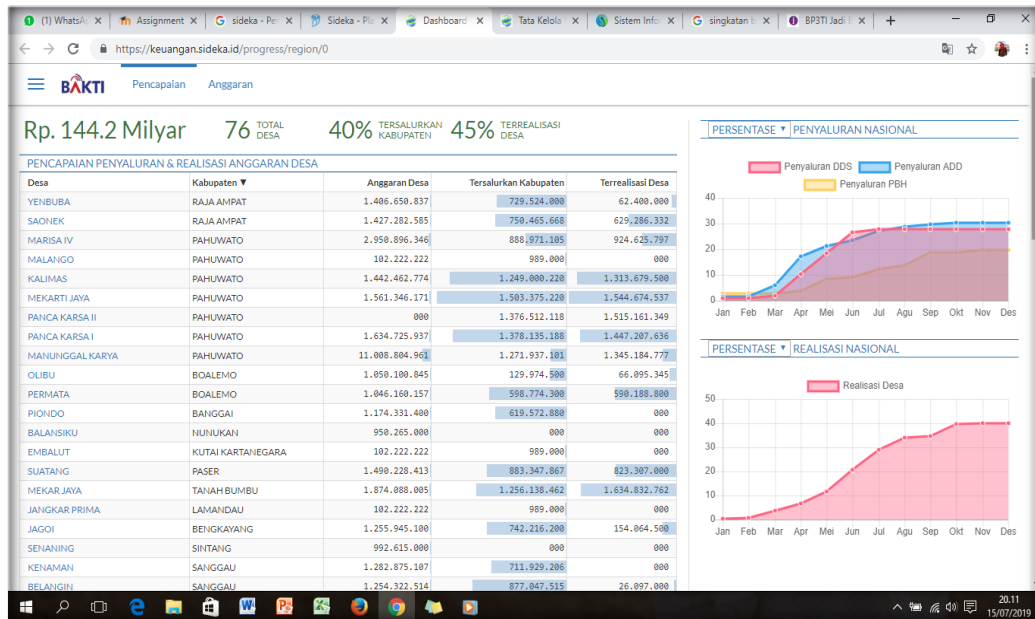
(1) WhatsAp × | Assignment × | sideka - Pen × | Sideka - Pla × | Dashboard × | Tata Kelola × | Sistem Infor × | singkatan b × | BP3TI Jadi B × | +

https://keuangan.sideka.id/progress/region/0

BAKTI Pencapaian Anggaran

Rp. 144.2 Milyar 76 TOTAL DESA 40% TERSALURKAN KABUPATEN 45% TERREALISASI DESA

PENCAPAIAN PENYALURAN & REALISASI ANGGARAN DESA

| Desa | Kabupaten ▼ | Anggaran Desa | Tersalurkan Kabupaten | Terrealisasi Desa |
|---|---|---|---|---|
| YENBUBA | RAJA AMPAT | 1.406.650.837 | 729.524.000 | 62.400.000 |
| SAONEK | RAJA AMPAT | 1.427.282.585 | 750.465.668 | 629.286.332 |
| MARISA IV | PAHUWATO | 2.950.896.346 | 888.971.105 | 924.625.797 |
| MALANGO | PAHUWATO | 102.222.222 | 989.000 | 000 |
| KALIMAS | PAHUWATO | 1.442.462.774 | 1.249.000.220 | 1.313.679.500 |
| MEKARTI JAYA | PAHUWATO | 1.561.346.171 | 1.503.375.220 | 1.544.674.537 |
| PANCA KARSA II | PAHUWATO | 000 | 1.376.512.118 | 1.515.161.349 |
| PANCA KARSA I | PAHUWATO | 1.634.725.937 | 1.378.135.188 | 1.447.207.636 |
| MANUNGGAL KARYA | PAHUWATO | 11.008.804.961 | 1.271.937.101 | 1.345.184.777 |
| OLIBU | BOALEMO | 1.050.100.845 | 129.974.500 | 66.095.345 |
| PERMATA | BOALEMO | 1.046.160.157 | 598.774.300 | 590.188.800 |
| PIONDO | BANGGAI | 1.174.331.400 | 619.572.880 | 000 |
| BALANSIKU | NUNUKAN | 950.265.000 | 000 | 000 |
| EMBALUT | KUTAI KARTANEGARA | 102.222.222 | 989.000 | 000 |
| SUATANG | PASER | 1.490.228.413 | 883.347.867 | 823.307.000 |
| MEKAR JAYA | TANAH BUMBU | 1.874.088.005 | 1.256.138.462 | 1.634.832.762 |
| JANGKAR PRIMA | LAMANDAU | 102.222.222 | 989.000 | 000 |
| JAGOI | BENGKAYANG | 1.255.945.100 | 742.216.200 | 154.064.500 |
| SENANING | SINTANG | 992.615.000 | 000 | 000 |
| KENAMAN | SANGGAU | 1.282.875.107 | 711.929.206 | 000 |
| BELANGIN | SANGGAU | 1.254.322.514 | 877.047.515 | 26.097.000 |

PERSENTASE ▾ PENYALURAN NASIONAL

Penyaluran DDS Penyaluran ADD Penyaluran PBH

40 30 20 10 0
Jan Feb Mar Apr Mei Jun Jul Agu Sep Okt Nov Des

PERSENTASE ▾ REALISASI NASIONAL

Realisasi Desa

50 40 30 20 10 0
Jan Feb Mar Apr Mei Jun Jul Agu Sep Okt Nov Des

20.11 15/07/2019